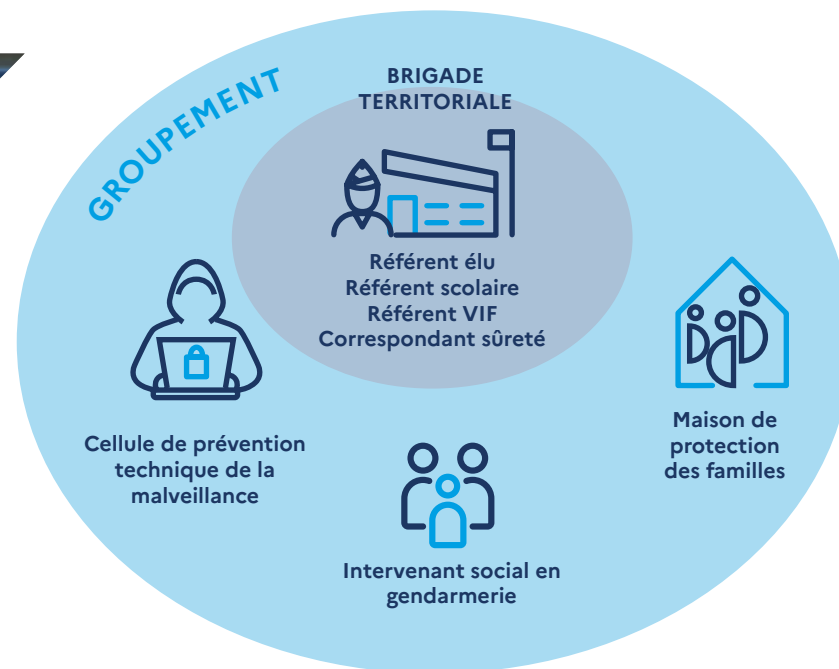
GROUPEMENT

BRIGADE TERRITORIALE

Référent élu
Référent scolaire
Référent VIF
Correspondant sûreté

Cellule de prévention technique de la malveillance

Maison de protection des familles

Intervenant social en gendarmerie